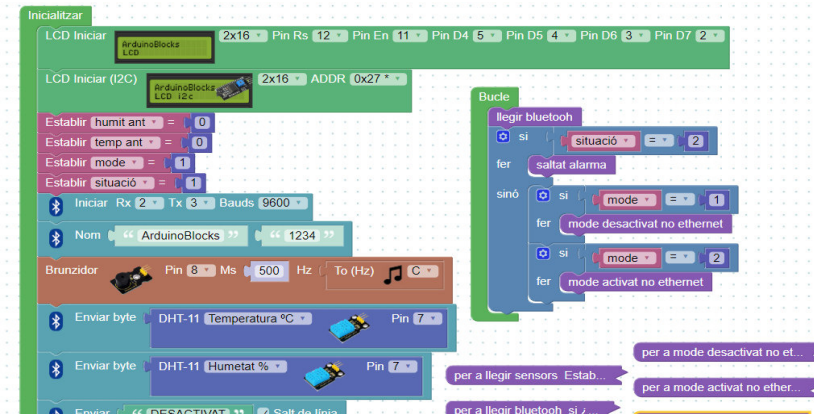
Inicialitzar
LCD Iniciar ArduinoBlocks LCD 2x16 Pin Rs 12 Pin En 11 Pin D4 5 Pin D5 4 Pin D6 3 Pin D7 2
LCD Iniciar (I2C) ArduinoBlocks LCD I2C 2x16 ADDR 0x27 *
Establir humit ant = 0
Establir temp ant = 0
Establir mode = 1
Establir situació = 1
Iniciar Rx 2 Tx 3 Bauds 9600
Nom " ArduinoBlocks " " 1234 "
Brunzidor Pin 8 Ms 500 Hz To (Hz) C
Enviar byte DHT-11 Temperatura ºC Pin 7
Enviar byte DHT-11 Humetat % Pin 7
Enviar " DESACTIVAT " Salt de línia

Bucle
llegir bluetooh
si situació = 2
fer saltat alarma
sinó si mode = 1
fer mode desactivat no ethernet
si mode = 2
fer mode activat no ethernet

per a mode desactivat no et...
per a llegir sensors Estab...
per a mode activat no ether...
per a llegir bluetooh si ...